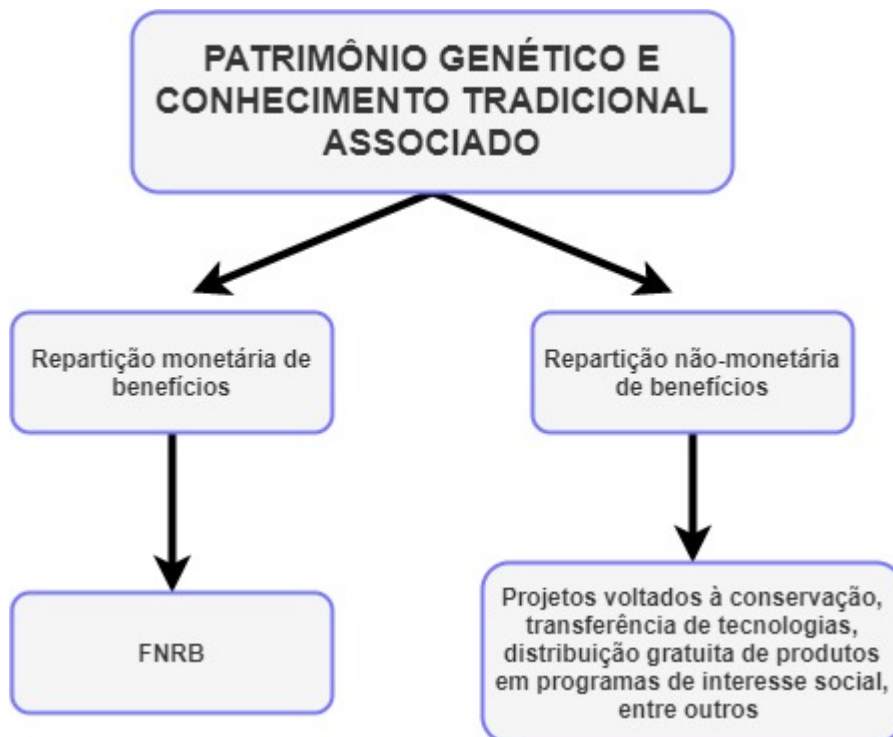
PATRIMÔNIO GENÉTICO E CONHECIMENTO TRADICIONAL ASSOCIADO

Repartição monetária de benefícios

Repartição não-monetária de benefícios

FNRB

Projetos voltados à conservação, transferência de tecnologias, distribuição gratuita de produtos em programas de interesse social, entre outros